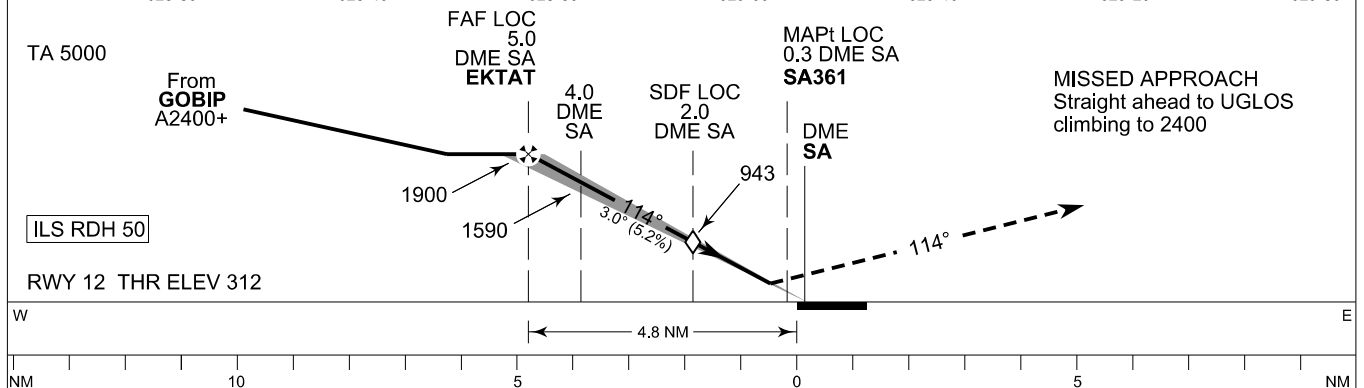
TA 5000

FAF LOC 5.0 DME SA **EKTAT**

MAPt LOC 0.3 DME SA **SA361**

From **GOBIP** A2400+

4.0 DME SA

SDF LOC 2.0 DME SA

MISSED APPROACH Straight ahead to UGLOS climbing to 2400

DME **SA**

943

1900

1590

114°

3.0° (5.2%)

ILS RDH 50

114°

RWY 12 THR ELEV 312

W

E

4.8 NM

NM 10 5 0 5 NM